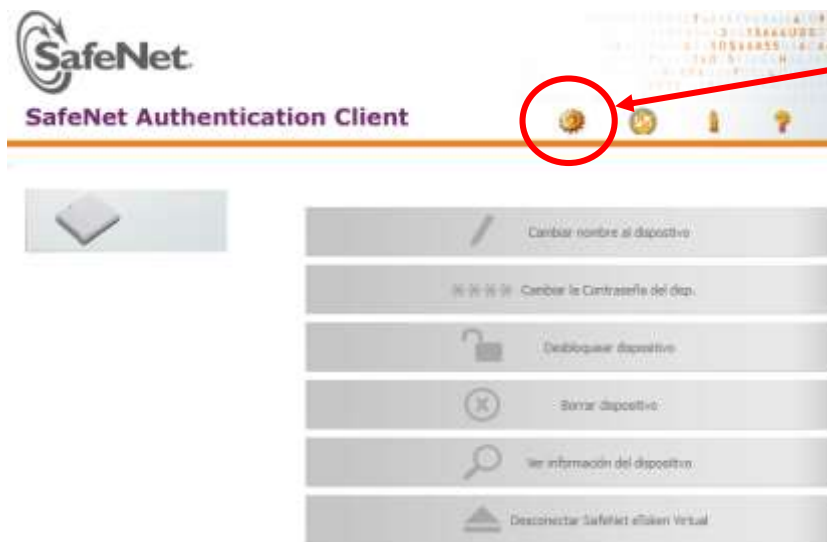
SafeNet

SafeNet Authentication Client

Cambiar nombre al dispositivo

Cambiar la Contraseña del disp.

Desbloquear dispositivo

Borrar dispositivo

Ver información del dispositivo

Desconectar SafeNet eToken Virtual